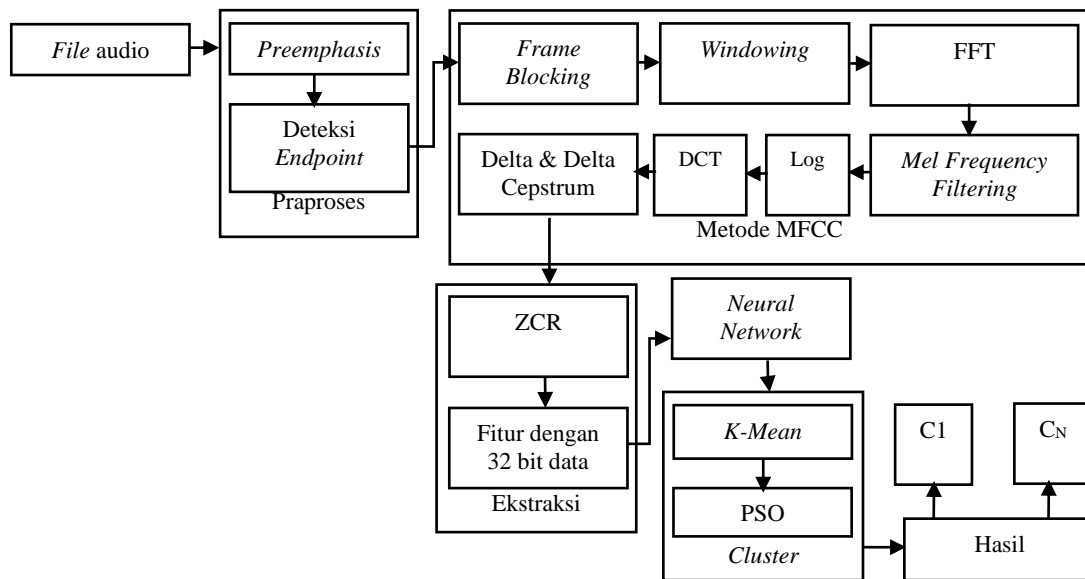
File audio

Preemphasis

Deteksi Endpoint

Praproses

Frame Blocking

Windowing

FFT

Delta & Delta Cepstrum

DCT

Log

Mel Frequency Filtering

Metode MFCC

ZCR

Fitur dengan 32 bit data

Ekstraksi

Neural Network

K-Mean

PSO

Cluster

C1

$C_N$

Hasil